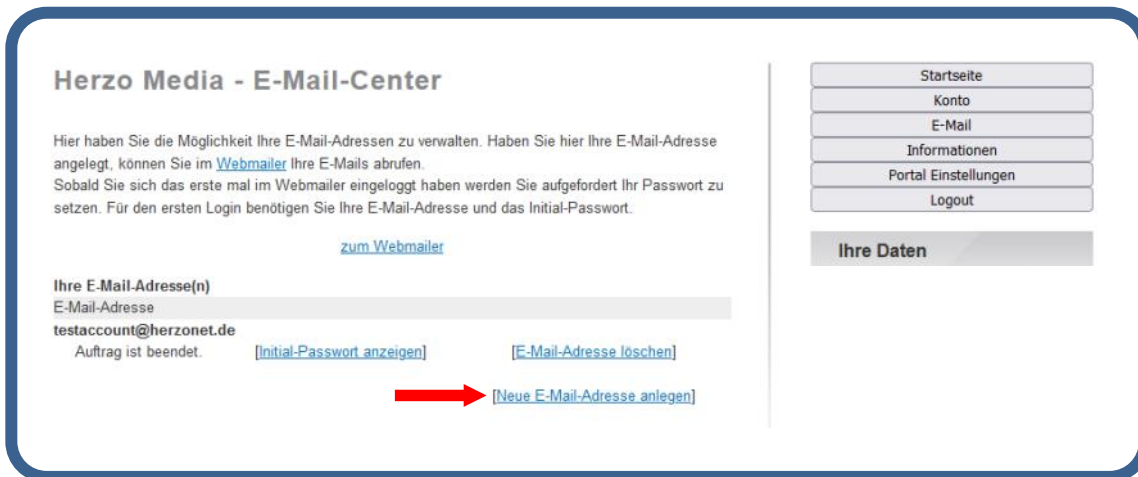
Herzo Media - E-Mail-Center

Hier haben Sie die Möglichkeit Ihre E-Mail-Adressen zu verwalten. Haben Sie hier Ihre E-Mail-Adresse angelegt, können Sie im Webmailer Ihre E-Mails abrufen.
Sobald Sie sich das erste mal im Webmailer eingeloggt haben werden Sie aufgefordert Ihr Passwort zu setzen. Für den ersten Login benötigen Sie Ihre E-Mail-Adresse und das Initial-Passwort.

zum Webmailer

Ihre E-Mail-Adresse(n)
E-Mail-Adresse
testaccount@herzonet.de
Auftrag ist beendet. [Initial-Passwort anzeigen] [E-Mail-Adresse löschen]

[Neue E-Mail-Adresse anlegen]

Startseite
Konto
E-Mail
Informationen
Portal Einstellungen
Logout

Ihre Daten